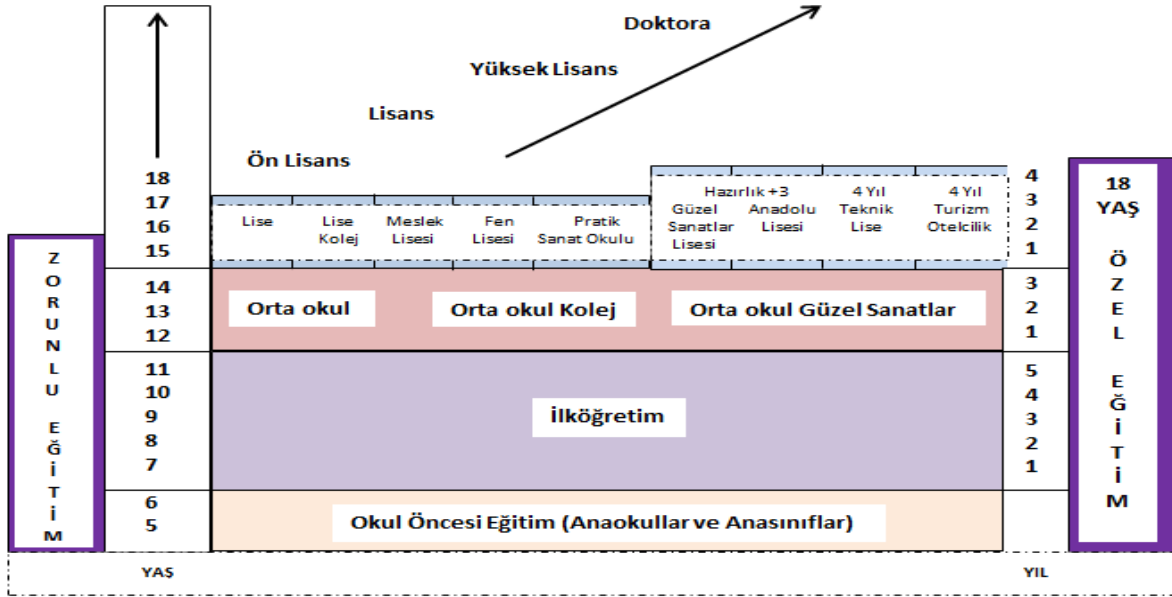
Doktora

Yüksek Lisans

Lisans

Ön Lisans

ZORUNLU EĞİTİM

18
17
16
15

| Lise | Lise Kolej | Meslek Lisesi | Fen Lisesi | Pratik Sanat Okulu | Güzel Sanatlar Lisesi | Hazırlık +3 Anadolu Lisesi | 4 Yıl Teknik Lise | 4 Yıl Turizm Otelcilik |
|---|---|---|---|---|---|---|---|---|

4
3
2
1

14
13
12

Orta okul
Orta okul Kolej
Orta okul Güzel Sanatlar

3
2
1

11
10
9
8
7

İlköğretim

5
4
3
2
1

6
5

Okul Öncesi Eğitim (Anaokullar ve Anasınıflar)

18 YAŞ ÖZEL EĞİTİM

YAŞ

YIL